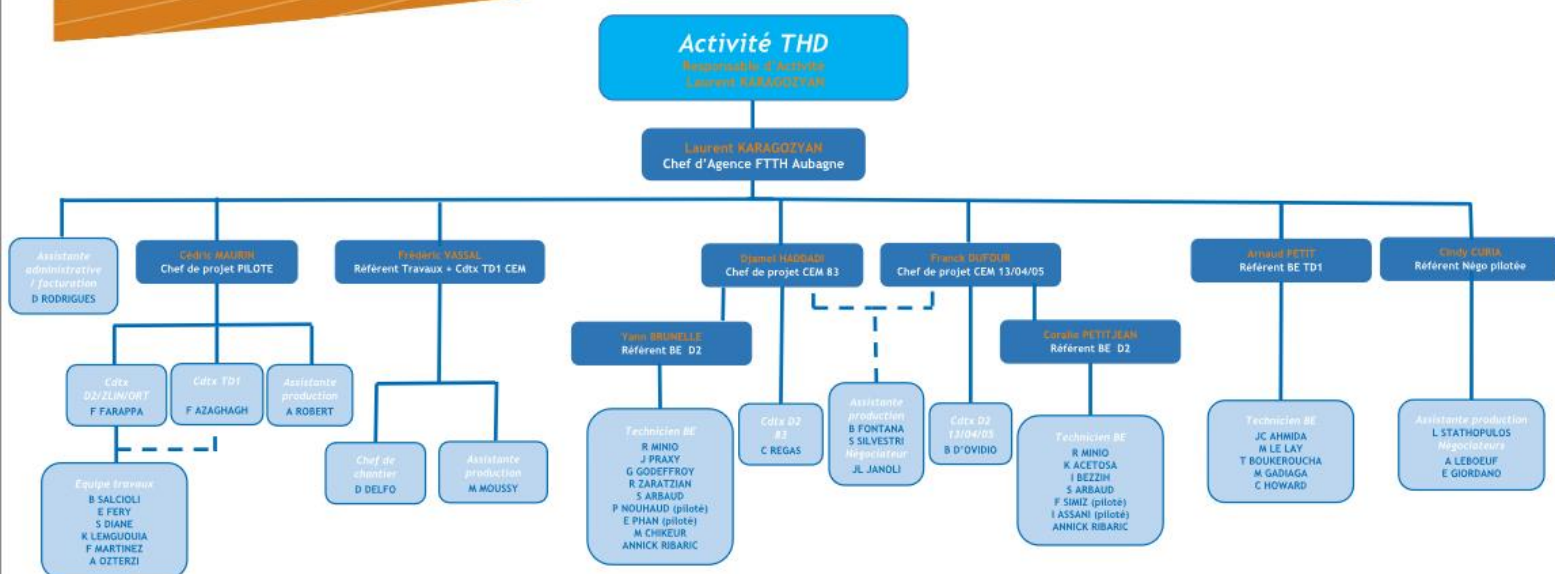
Activité THD
Responsable d'Activité
Laurent KARAGOZYAN

Laurent KARAGOZYAN
Chef d'Agence FTTH Aubagne

Assistante administrative / facturation
D RODRIGUES

Cédric MAURIN
Chef de projet PILOTE

Frédéric VASSAL
Référent Travaux + Cdtx TD1 CEM

Djamel HADDADI
Chef de projet CEM 83

Franck DUFOUR
Chef de projet CEM 13/04/05

Arnaud PETIT
Référent BE TD1

Cindy CURIA
Référent Négo pilotée

Cdtx D2/ZLIN/ORT
F FARAPPA

Cdtx TD1
F AZAGHAGH

Assistante production
A ROBERT

Equipe travaux
B SALCIOLI
E FERY
S DIANE
K LEMGUOUIA
F MARTINEZ
A OZTERZI

Chef de chantier
D DELFO

Assistante production
M MOUSSY

Yann BRUNELLE
Référent BE D2

Technicien BE
R MINIO
J PRAXY
G GODEFFROY
R ZARATZIAN
S ARBAUD
P NOUHAUD (piloté)
E PHAN (piloté)
M CHIKEUR
ANNICK RIBARIC

Cdtx D2 83
C REGAS

Assistante production
B FONTANA
S SILVESTRI
Négociateur
JL JANOLI

Cdtx D2 13/04/05
B D'OVIDIO

Coralie PETITJEAN
Référent BE D2

Technicien BE
R MINIO
K ACETOSA
I BEZZIH
S ARBAUD
F SIMIZ (piloté)
I ASSANI (piloté)
ANNICK RIBARIC

Technicien BE
JC AHMIDA
M LE LAY
T BOUKEROUCHA
M GADIAGA
C HOWARD

Assistante production
L STATHOPULOS
Négociateurs
A LEBOEUF
E GIORDANO